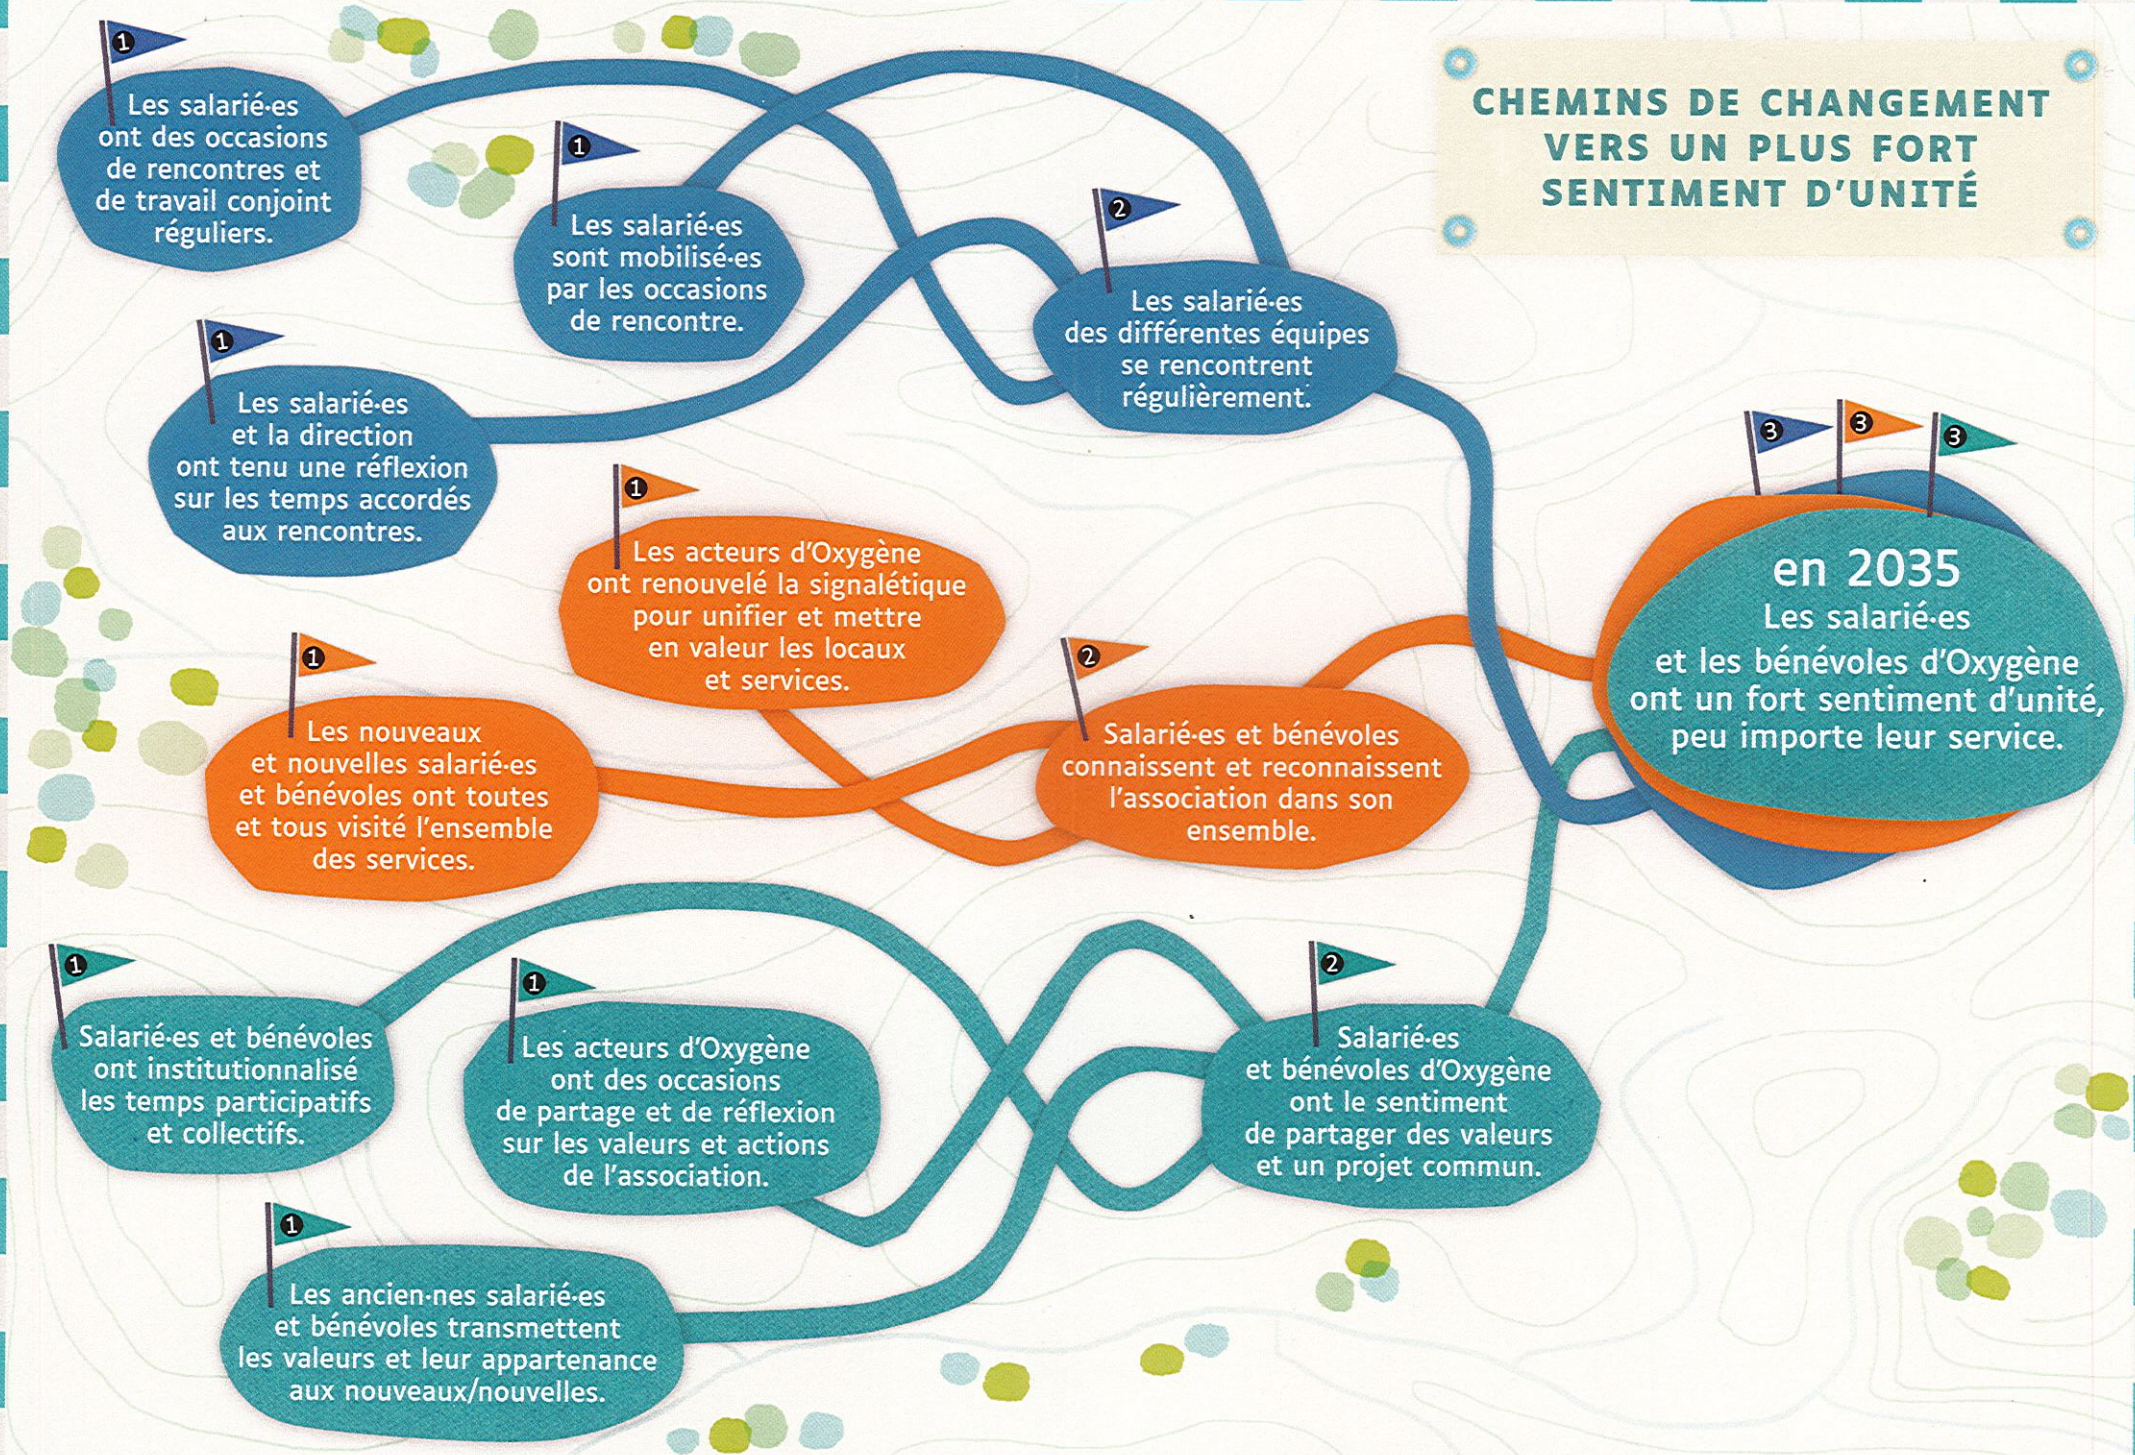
CHEMINS DE CHANGEMENT VERS UN PLUS FORT SENTIMENT D'UNITÉ

1
Les salarié·es ont des occasions de rencontres et de travail conjoint réguliers.

1
Les salarié·es sont mobilisé·es par les occasions de rencontre.

2
Les salarié·es des différentes équipes se rencontrent régulièrement.

1
Les salarié·es et la direction ont tenu une réflexion sur les temps accordés aux rencontres.

1
Les acteurs d'Oxygène ont renouvelé la signalétique pour unifier et mettre en valeur les locaux et services.

1
Les nouveaux et nouvelles salarié·es et bénévoles ont toutes et tous visité l'ensemble des services.

2
Salarié·es et bénévoles connaissent et reconnaissent l'association dans son ensemble.

3 3 3
en 2035
Les salarié·es et les bénévoles d'Oxygène ont un fort sentiment d'unité, peu importe leur service.

1
Salarié·es et bénévoles ont institutionnalisé les temps participatifs et collectifs.

1
Les acteurs d'Oxygène ont des occasions de partage et de réflexion sur les valeurs et actions de l'association.

2
Salarié·es et bénévoles d'Oxygène ont le sentiment de partager des valeurs et un projet commun.

1
Les ancien·nes salarié·es et bénévoles transmettent les valeurs et leur appartenance aux nouveaux/nouvelles.